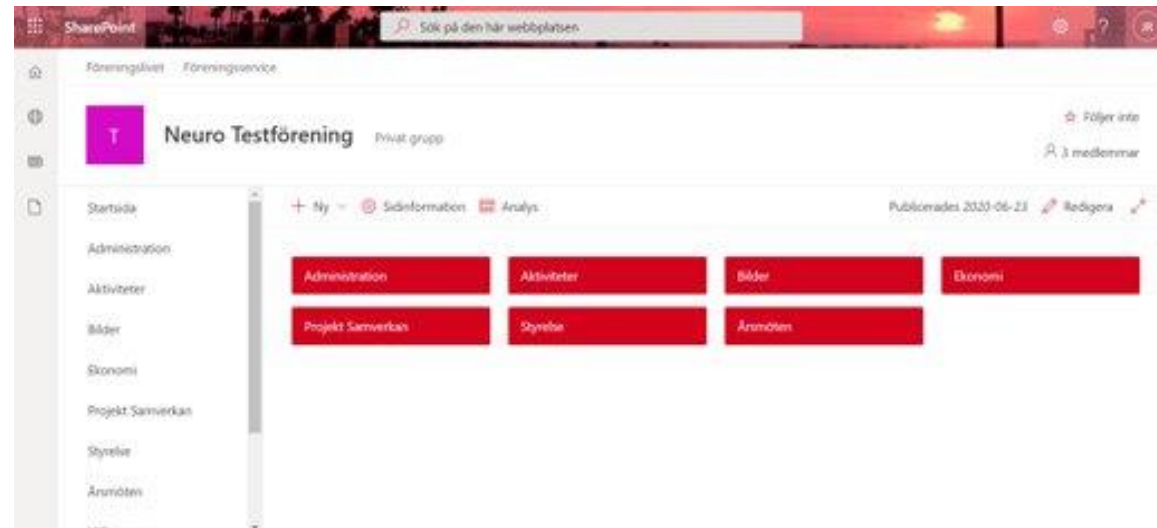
SharePoint

Sök på den här webbplatsen

Föreningslivet   Föreningsservice

T

Neuro Testförening   Privat grupp

☆ Följer inte

3 medlemmar

Startsida

Administration

Aktiviteter

Bilder

Ekonomi

Projekt Samverkan

Styrelse

Årsmöten

+ Ny   Sidinformation   Analys

Publicerades 2020-06-23   Redigera

Administration

Aktiviteter

Bilder

Ekonomi

Projekt Samverkan

Styrelse

Årsmöten